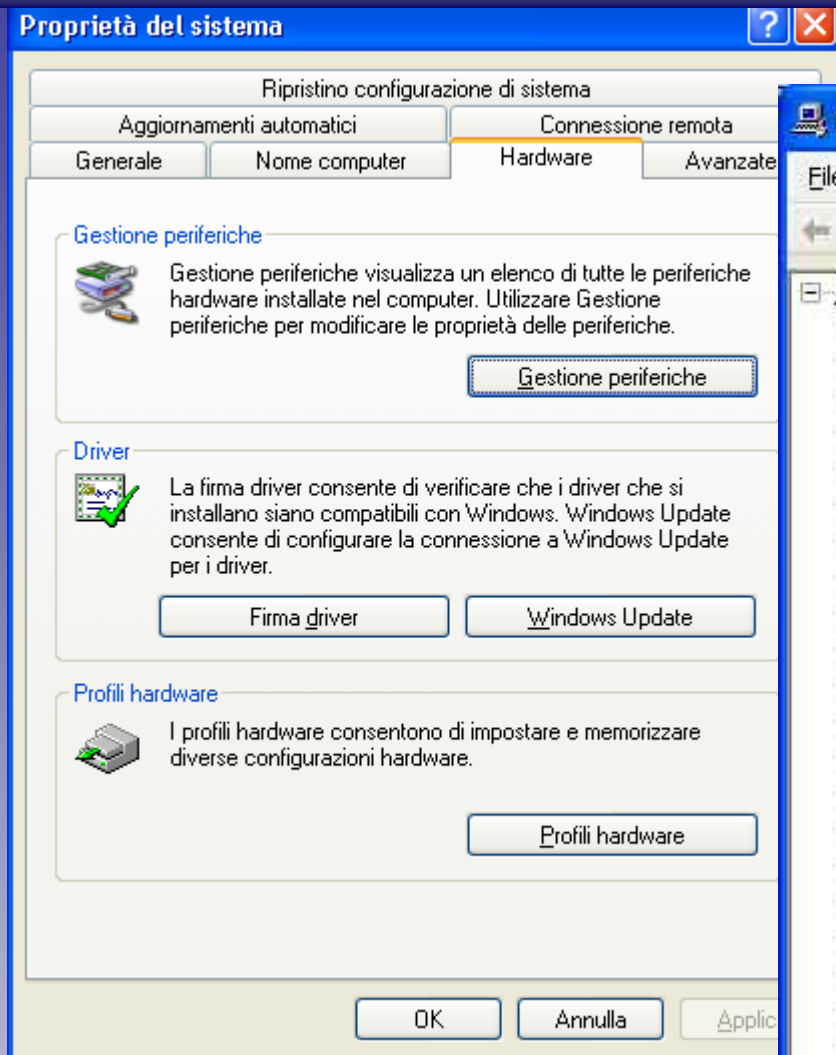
Proprietà del sistema

?

Ripristino configurazione di sistema

Aggiornamenti automatici

Connessione remota

Generale

Nome computer

Hardware

Avanzate

Gestione periferiche

Gestione periferiche visualizza un elenco di tutte le periferiche hardware installate nel computer. Utilizzare Gestione periferiche per modificare le proprietà delle periferiche.

Gestione periferiche

Driver

La firma driver consente di verificare che i driver che si installano siano compatibili con Windows. Windows Update consente di configurare la connessione a Windows Update per i driver.

Firma driver

Windows Update

Profili hardware

I profili hardware consentono di impostare e memorizzare diverse configurazioni hardware.

Profili hardware

OK

Annulla

Applic

File